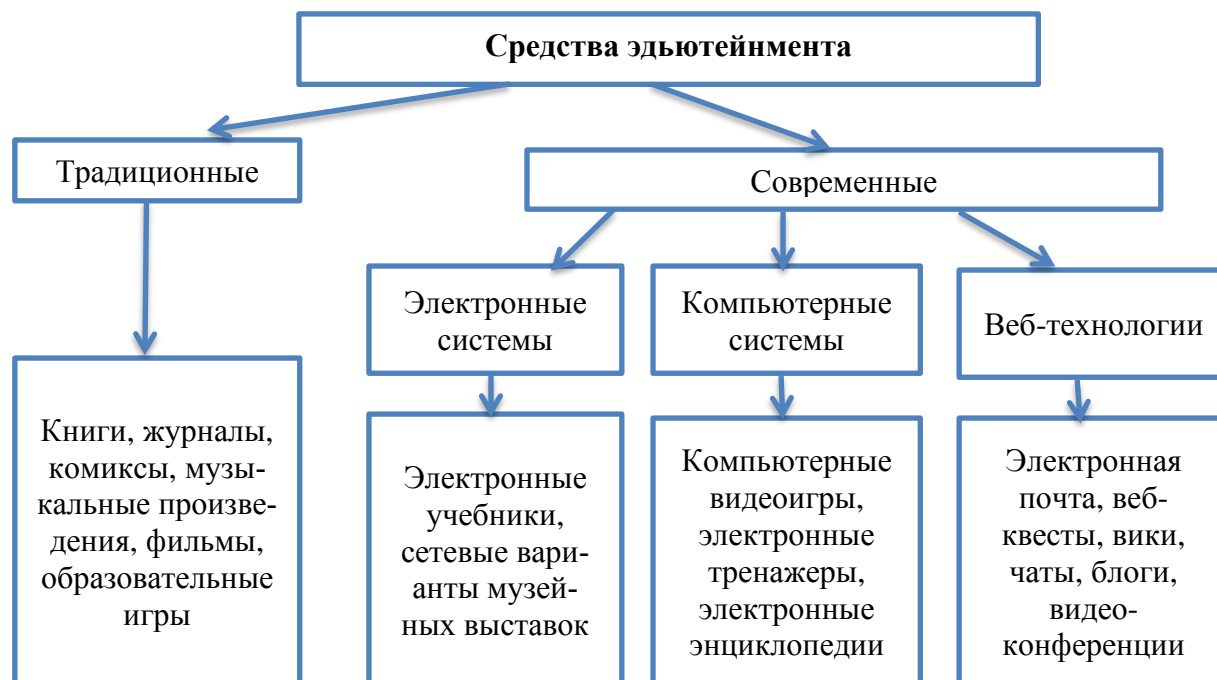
Средства эдьютейнмента

Традиционные

Современные

Электронные системы

Компьютерные системы

Веб-технологии

Книги, журналы, комиксы, музыкальные произведения, фильмы, образовательные игры

Электронные учебники, сетевые варианты музейных выставок

Компьютерные видеоигры, электронные тренажеры, электронные энциклопедии

Электронная почта, веб-квесты, вики, чаты, блоги, видео-конференции